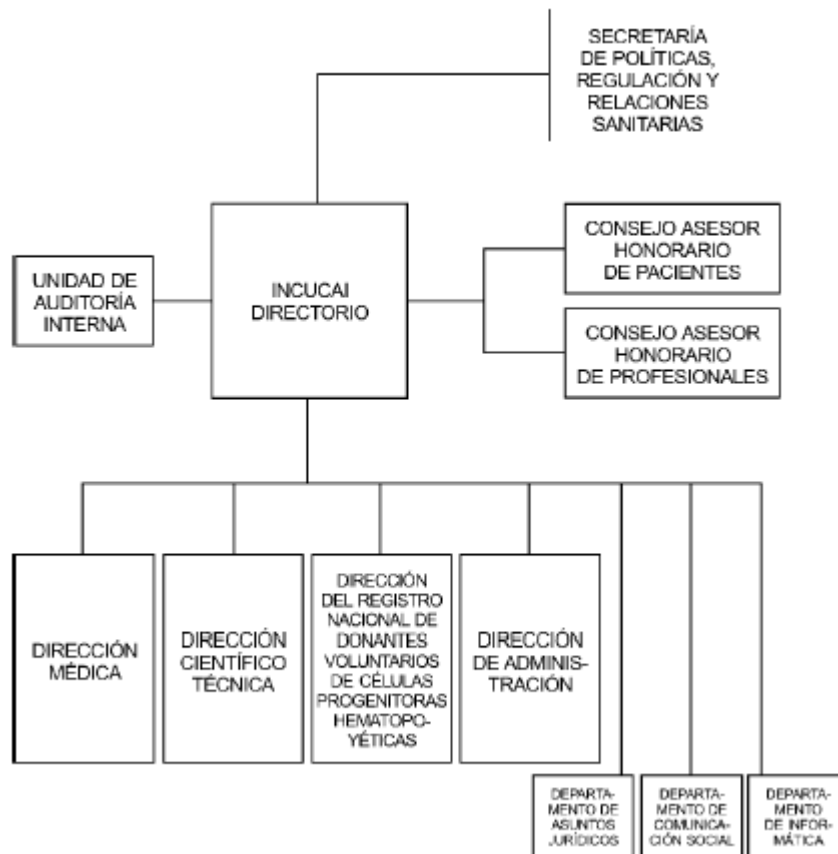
SECRETARÍA DE POLÍTICAS, REGULACIÓN Y RELACIONES SANITARIAS

UNIDAD DE AUDITORÍA INTERNA

INCUCAI DIRECTORIO

CONSEJO ASESOR HONORARIO DE PACIENTES

CONSEJO ASESOR HONORARIO DE PROFESIONALES

DIRECCIÓN MÉDICA

DIRECCIÓN CIENTÍFICO TÉCNICA

DIRECCIÓN DEL REGISTRO NACIONAL DE DONANTES VOLUNTARIOS DE CÉLULAS PROGENITORAS HEMATOPOYÉTICAS

DIRECCIÓN DE ADMINISTRACIÓN

DEPARTAMENTO DE ASUNTOS JURÍDICOS

DEPARTAMENTO DE COMUNICACIÓN SOCIAL

DEPARTAMENTO DE INFORMÁTICA